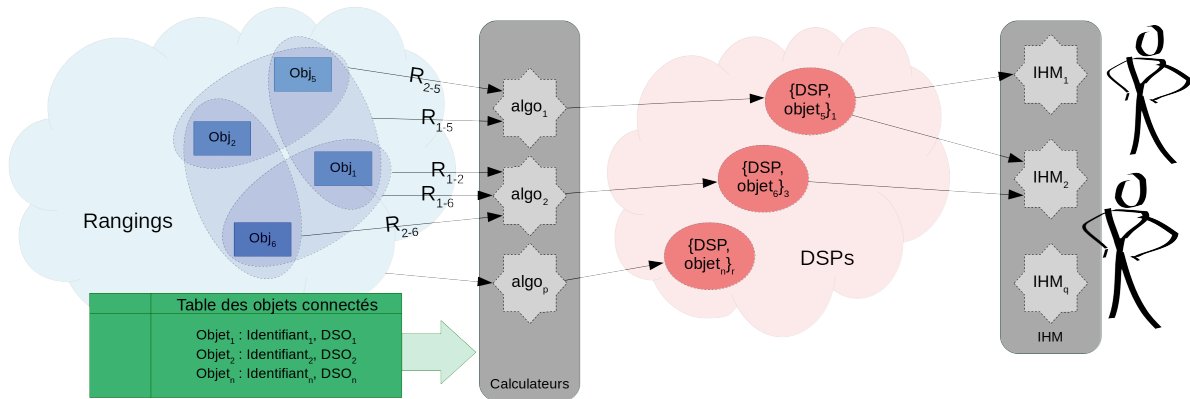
Rangings

$Obj_5$

$Obj_2$

$Obj_1$

$Obj_6$

$R_{2\text{-}5}$

$R_{1\text{-}5}$

$R_{1\text{-}2}$

$R_{1\text{-}6}$

$R_{2\text{-}6}$

$algo_1$

$algo_2$

$algo_p$

Calculateurs

{DSP, $objet_5\}_1$

{DSP, $objet_5\}_3$

{DSP, $objet_n\}_r$

DSPs

$IHM_1$

$IHM_2$

$IHM_q$

IHM

Table des objets connectés

$Objet_1$ : $Identifiant_1$, $DSO_1$
$Objet_2$ : $Identifiant_2$, $DSO_2$
$Objet_n$ : $Identifiant_n$, $DSO_n$